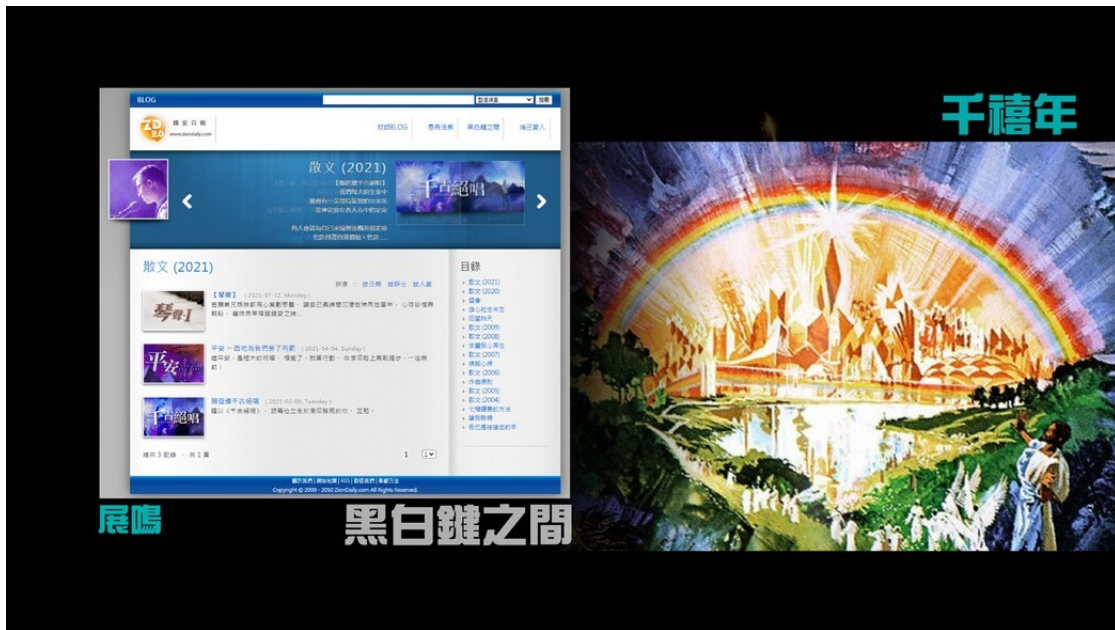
千禧年

BLOG

錫安日報

校園BLOG 專員追蹤 黑白鍵之間 抹已貢入

散文 (2021)

千古絕唱

散文 (2021)

【琴鍵】 (2021-07-12, Monday)

琴鍵I

平安 (2021-04-04, Sunday)

平安

千古絕唱 (2021-02-09, Tuesday)

千古絕唱

目錄

散文 (2021)
散文 (2020)
散文 (2009)
散文 (2008)
散文 (2007)
散文 (2006)
散文 (2005)
散文 (2004)

1

Copyright © 2009 - 2010 ZionDaily.com All Rights Reserved.

展鳴

黑白鍵之間